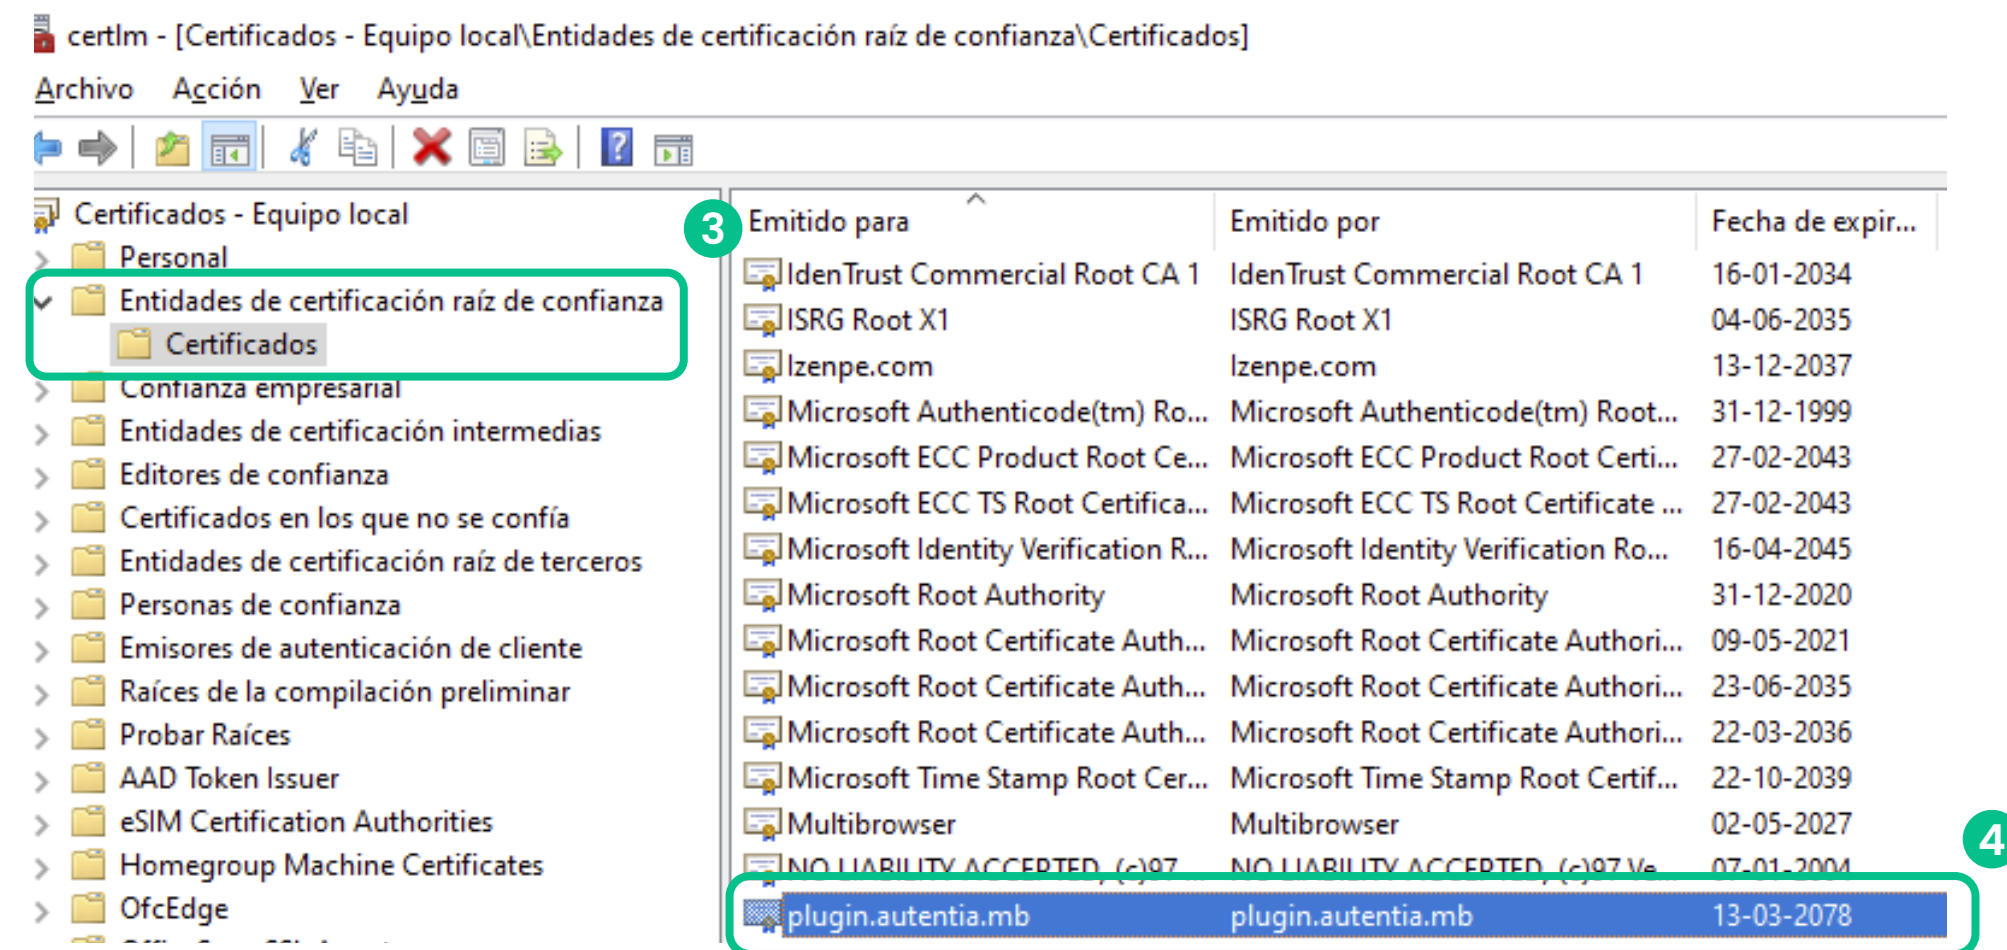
certlm - [Certificados - Equipo local\Entidades de certificación raíz de confianza\Certificados]

Archivo Acción Ver Ayuda

Certificados - Equipo local
Personal
Entidades de certificación raíz de confianza
Certificados
Confianza empresarial
Entidades de certificación intermedias
Editores de confianza
Certificados en los que no se confía
Entidades de certificación raíz de terceros
Personas de confianza
Emisores de autenticación de cliente
Raíces de la compilación preliminar
Probar Raíces
AAD Token Issuer
eSIM Certification Authorities
Homegroup Machine Certificates
OfcEdge

3

| Emitido para | Emitido por | Fecha de expir... |
|---|---|---|
| IdenTrust Commercial Root CA 1 | IdenTrust Commercial Root CA 1 | 16-01-2034 |
| ISRG Root X1 | ISRG Root X1 | 04-06-2035 |
| Izenpe.com | Izenpe.com | 13-12-2037 |
| Microsoft Authenticode(tm) Ro... | Microsoft Authenticode(tm) Root... | 31-12-1999 |
| Microsoft ECC Product Root Ce... | Microsoft ECC Product Root Certi... | 27-02-2043 |
| Microsoft ECC TS Root Certifica... | Microsoft ECC TS Root Certificate ... | 27-02-2043 |
| Microsoft Identity Verification R... | Microsoft Identity Verification Ro... | 16-04-2045 |
| Microsoft Root Authority | Microsoft Root Authority | 31-12-2020 |
| Microsoft Root Certificate Auth... | Microsoft Root Certificate Authori... | 09-05-2021 |
| Microsoft Root Certificate Auth... | Microsoft Root Certificate Authori... | 23-06-2035 |
| Microsoft Root Certificate Auth... | Microsoft Root Certificate Authori... | 22-03-2036 |
| Microsoft Time Stamp Root Cer... | Microsoft Time Stamp Root Certif... | 22-10-2039 |
| Multibrowser | Multibrowser | 02-05-2027 |
| NO LIABILITY ACCEPTED, (c)97 ... | NO LIABILITY ACCEPTED, (c)97 Ve... | 07-01-2004 |
| plugin.autentia.mb | plugin.autentia.mb | 13-03-2078 |

4